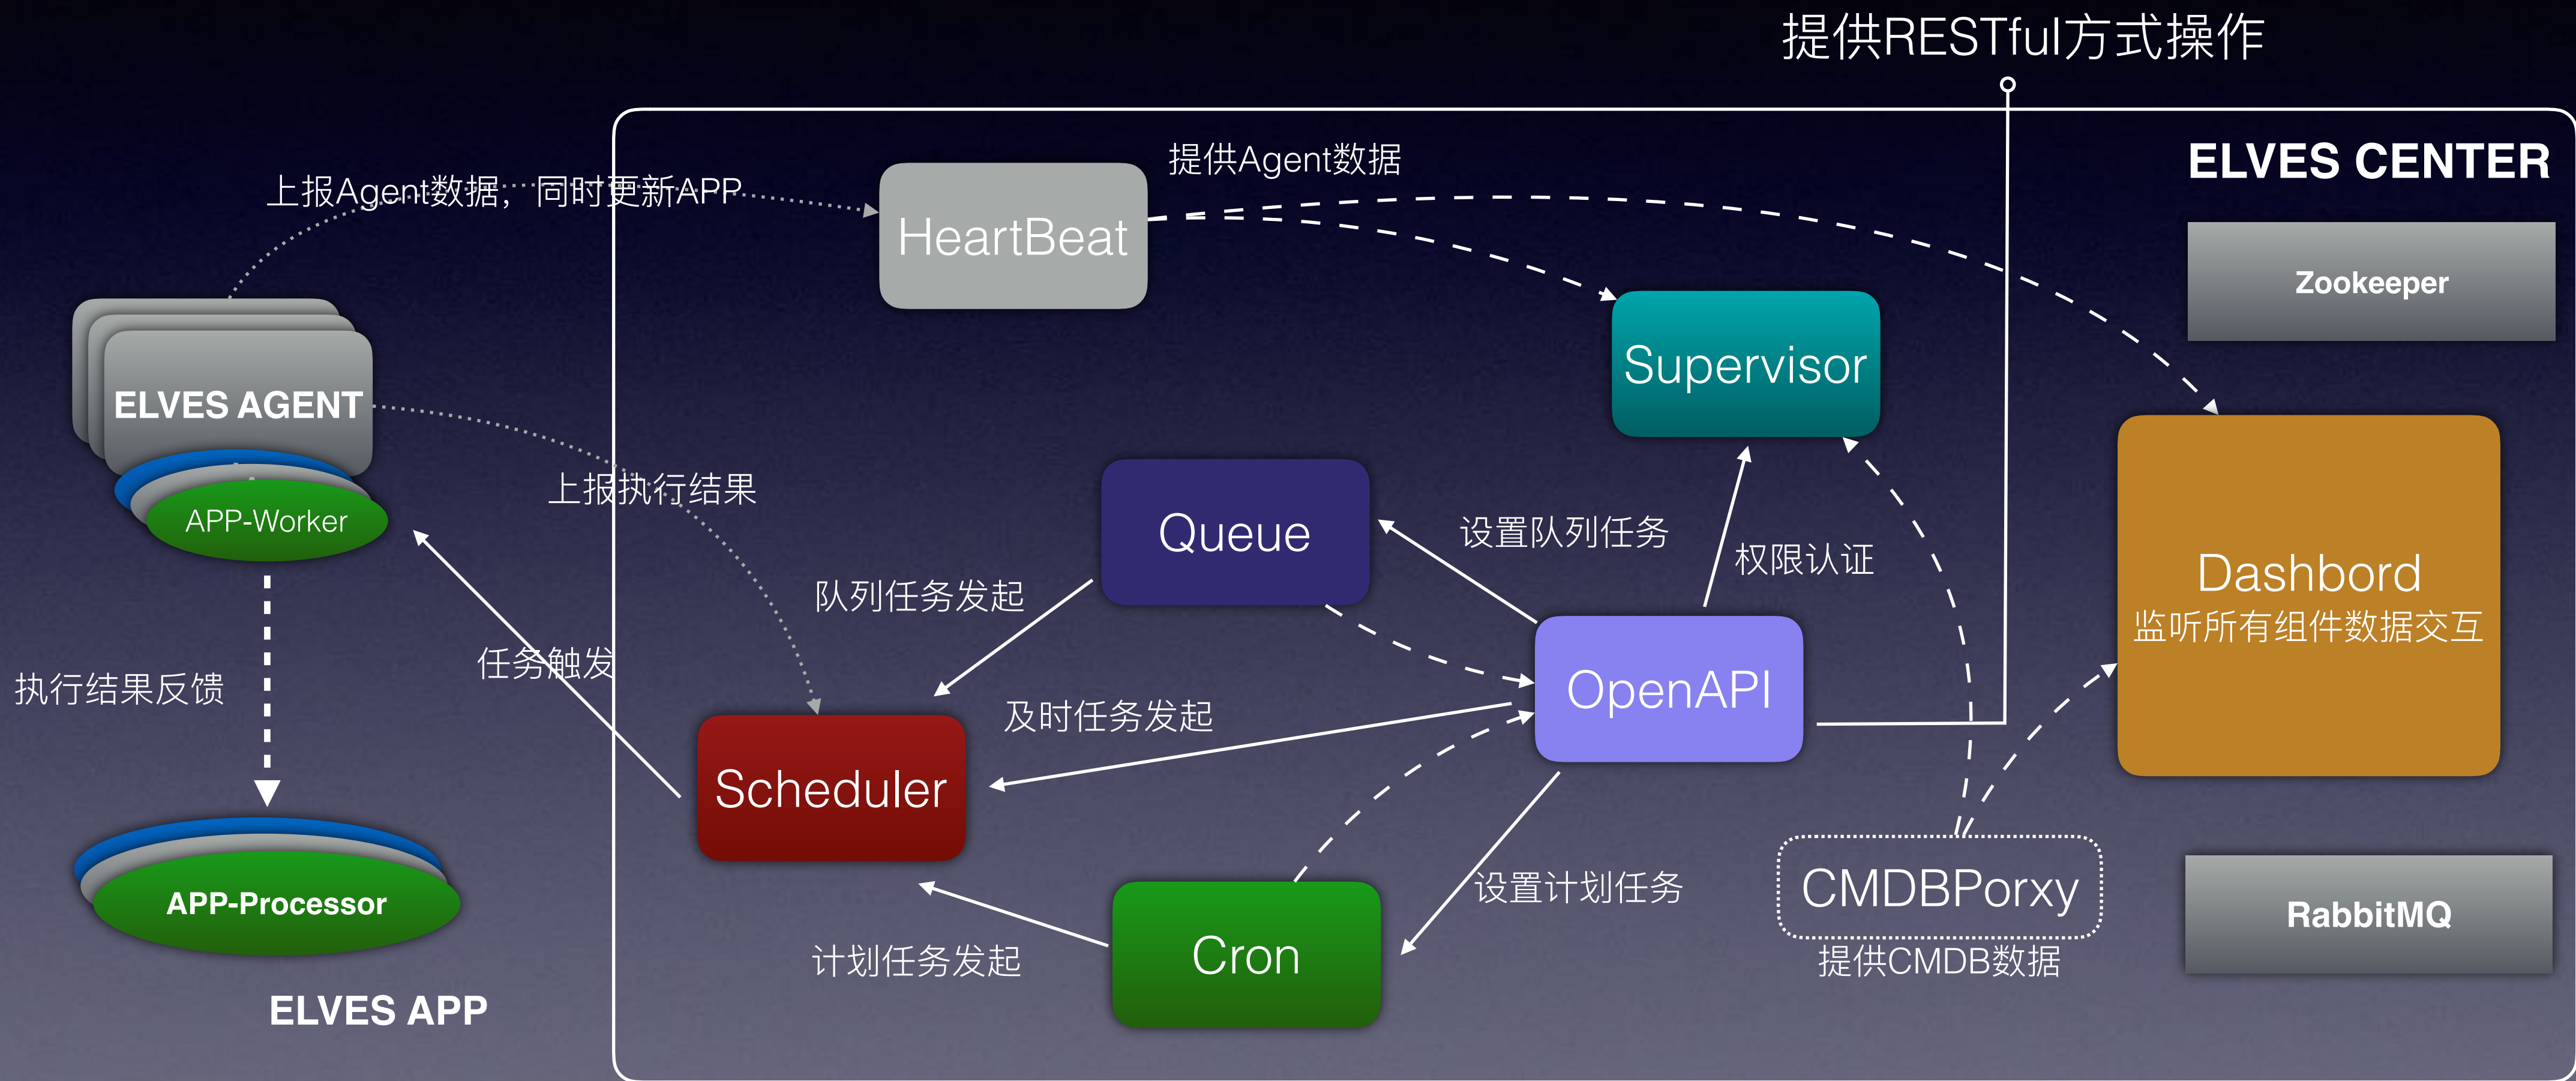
提供RESTful方式操作

ELVES CENTER

上报Agent数据，同时更新APP

提供Agent数据

HeartBeat

Zookeeper

Supervisor

ELVES AGENT

APP-Worker

上报执行结果

Queue

设置队列任务

权限认证

Dashbord
监听所有组件数据交互

队列任务发起

执行结果反馈

任务触发

OpenAPI

及时任务发起

Scheduler

设置计划任务

CMDBPorxy

提供CMDB数据

RabbitMQ

APP-Processor

计划任务发起

Cron

ELVES APP